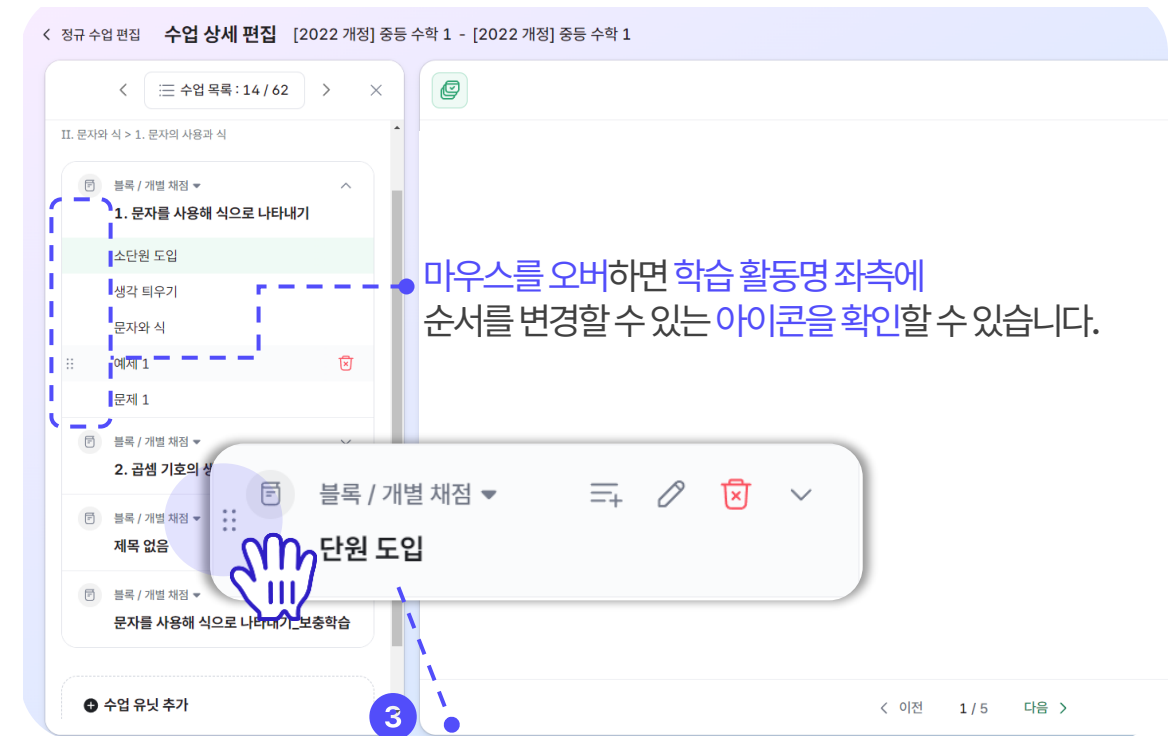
< 정규 수업 편집 수업 상세 편집 [2022 개정] 중등 수학 1 - [2022 개정] 중등 수학 1

< 수업 목록 : 14 / 62 >

II. 문자와 식 > 1. 문자의 사용과 식

블록 / 개별 채점
1. 문자를 사용해 식으로 나타내기
소단원 도입
생각 틔우기
문자와 식
예제 1
문제 1

블록 / 개별 채점
2. 곱셈 기호의 생

블록 / 개별 채점
제목 없음

블록 / 개별 채점
문자를 사용해 식으로 나타내기_보충학습

수업 유닛 추가

마우스를 오버하면 학습 활동명 좌측에
순서를 변경할 수 있는 아이콘을 확인할 수 있습니다.

블록 / 개별 채점
단원 도입

3

< 이전 1 / 5 다음 >